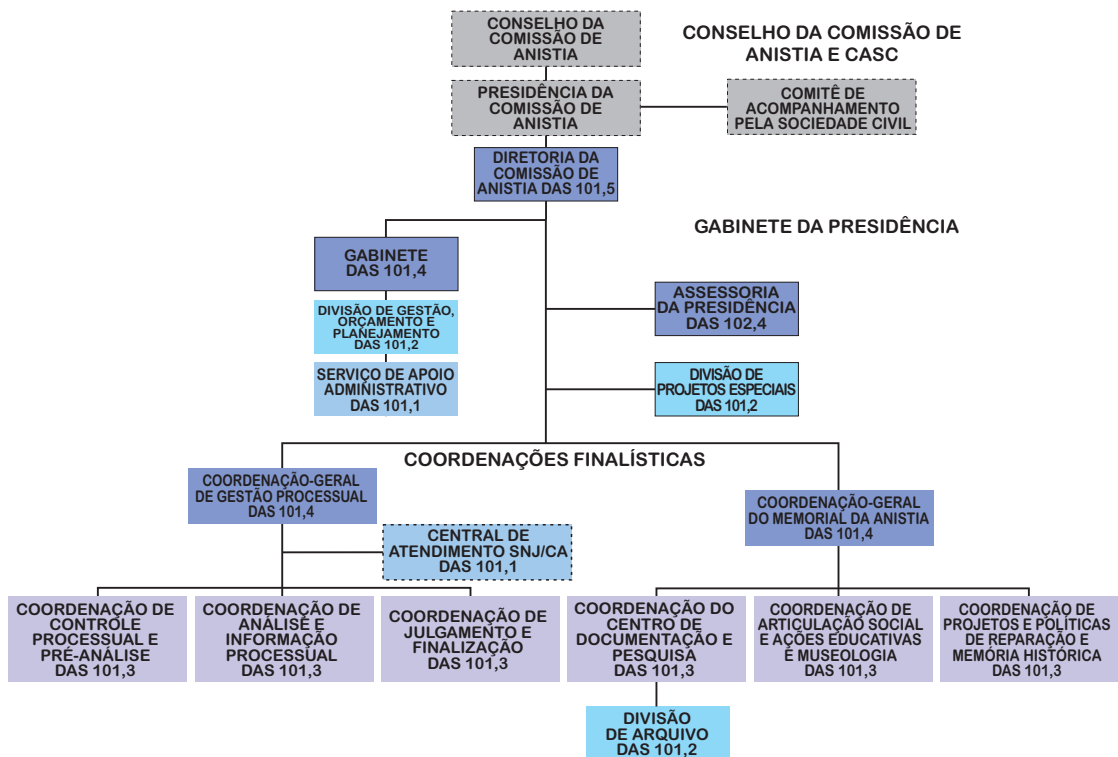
CONSELHO DA COMISSÃO DE ANISTIA

CONSELHO DA COMISSÃO DE ANISTIA E CASC

PRESIDÊNCIA DA COMISSÃO DE ANISTIA

COMITÊ DE ACOMPANHAMENTO PELA SOCIEDADE CIVIL

DIRETORIA DA COMISSÃO DE ANISTIA DAS 101,5

GABINETE DA PRESIDÊNCIA

GABINETE DAS 101,4

DIVISÃO DE GESTÃO, ORÇAMENTO E PLANEJAMENTO DAS 101,2

SERVIÇO DE APOIO ADMINISTRATIVO DAS 101,1

ASSESSORIA DA PRESIDÊNCIA DAS 102,4

DIVISÃO DE PROJETOS ESPECIAIS DAS 101,2

COORDENAÇÕES FINALÍSTICAS

COORDENAÇÃO-GERAL DE GESTÃO PROCESSUAL DAS 101,4

CENTRAL DE ATENDIMENTO SNJ/CA DAS 101,1

COORDENAÇÃO-GERAL DO MEMORIAL DA ANISTIA DAS 101,4

COORDENAÇÃO DE CONTROLE PROCESSUAL E PRÉ-ANÁLISE DAS 101,3

COORDENAÇÃO DE ANÁLISE E INFORMAÇÃO PROCESSUAL DAS 101,3

COORDENAÇÃO DE JULGAMENTO E FINALIZAÇÃO DAS 101,3

COORDENAÇÃO DO CENTRO DE DOCUMENTAÇÃO E PESQUISA DAS 101,3

COORDENAÇÃO DE ARTICULAÇÃO SOCIAL E AÇÕES EDUCATIVAS E MUSEOLOGIA DAS 101,3

COORDENAÇÃO DE PROJETOS E POLÍTICAS DE REPARAÇÃO E MEMÓRIA HISTÓRICA DAS 101,3

DIVISÃO DE ARQUIVO DAS 101,2